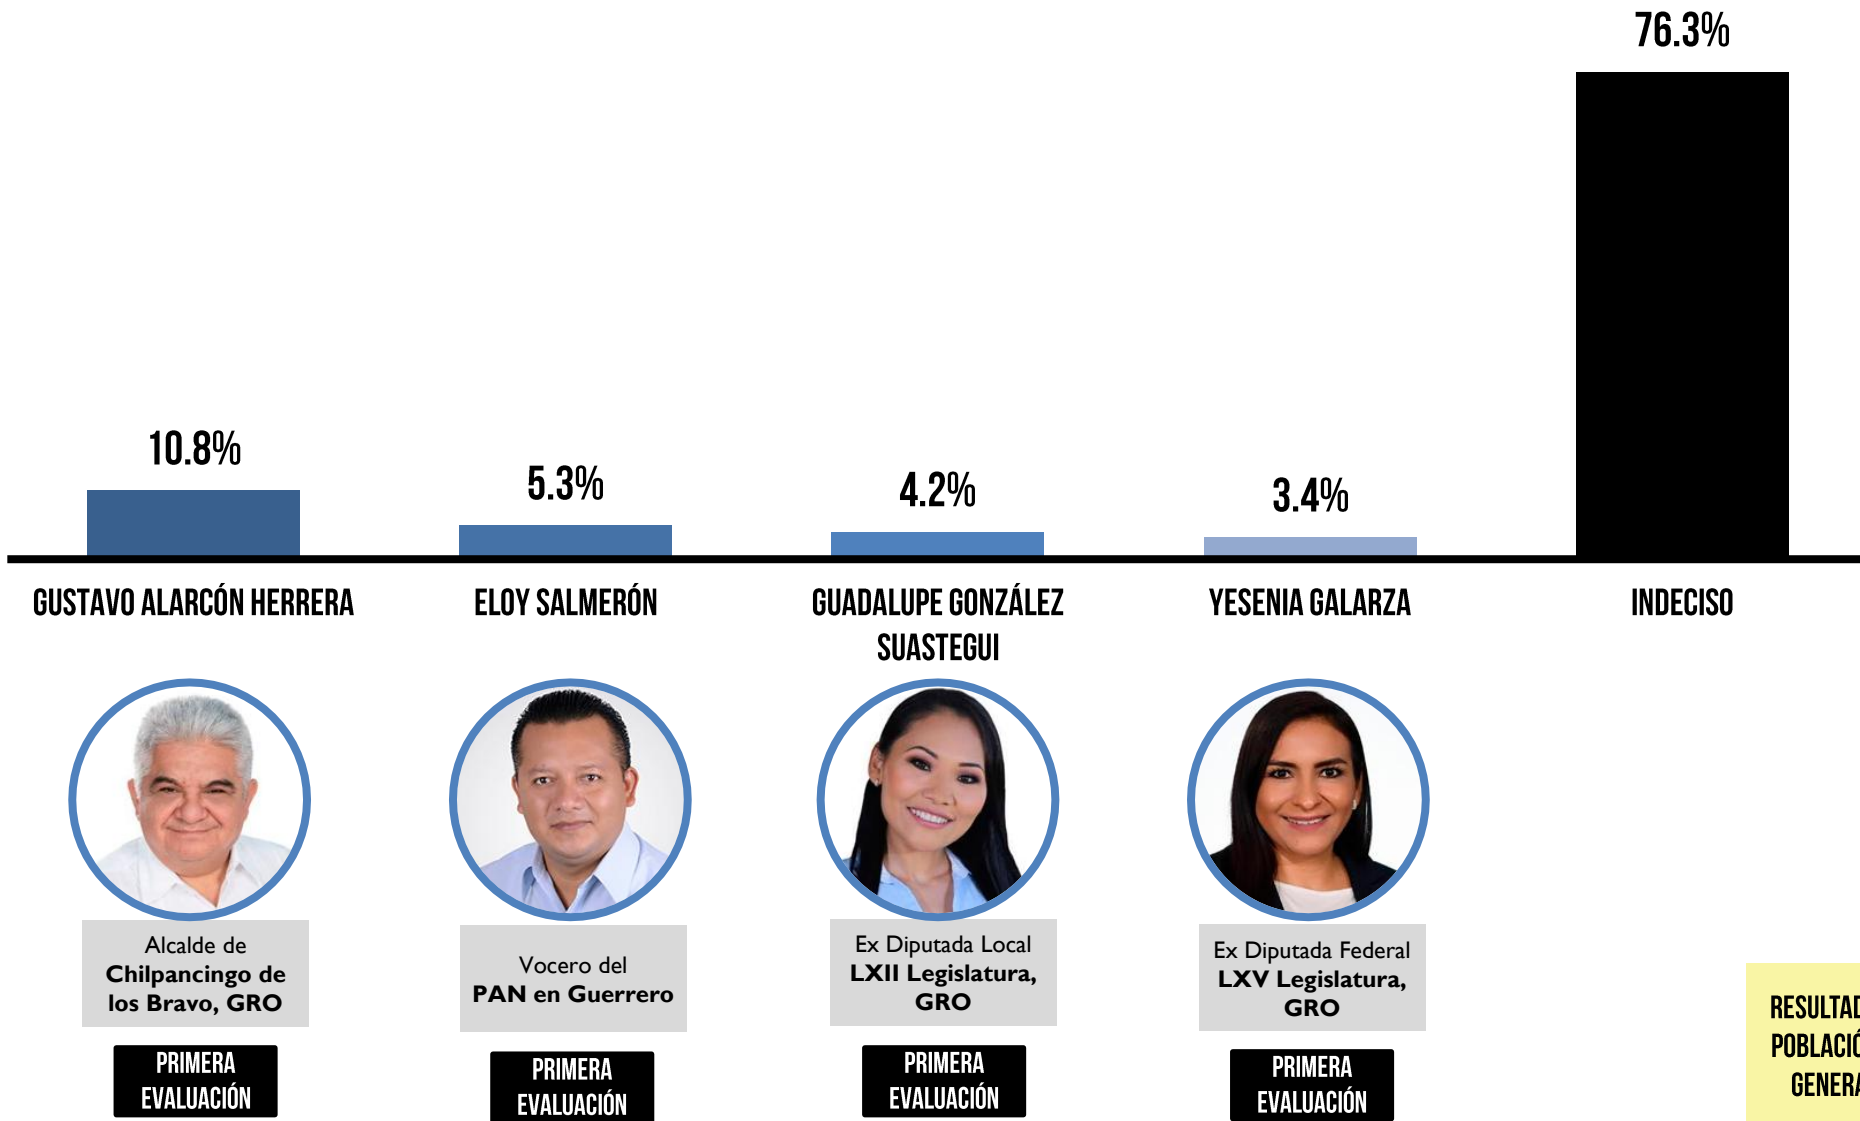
76.3%

10.8%

5.3%

4.2%

3.4%

GUSTAVO ALARCÓN HERRERA

ELOY SALMERÓN

GUADALUPE GONZÁLEZ SUASTEGUI

YESENIA GALARZA

INDECISO

Alcalde de
Chilpancingo de los Bravo, GRO

PRIMERA EVALUACIÓN

Vocero del
PAN en Guerrero

PRIMERA EVALUACIÓN

Ex Diputada Local
LXII Legislatura, GRO

PRIMERA EVALUACIÓN

Ex Diputada Federal
LXV Legislatura, GRO

PRIMERA EVALUACIÓN

RESULTAD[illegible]
POBLACIÓ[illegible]
GENERA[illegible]